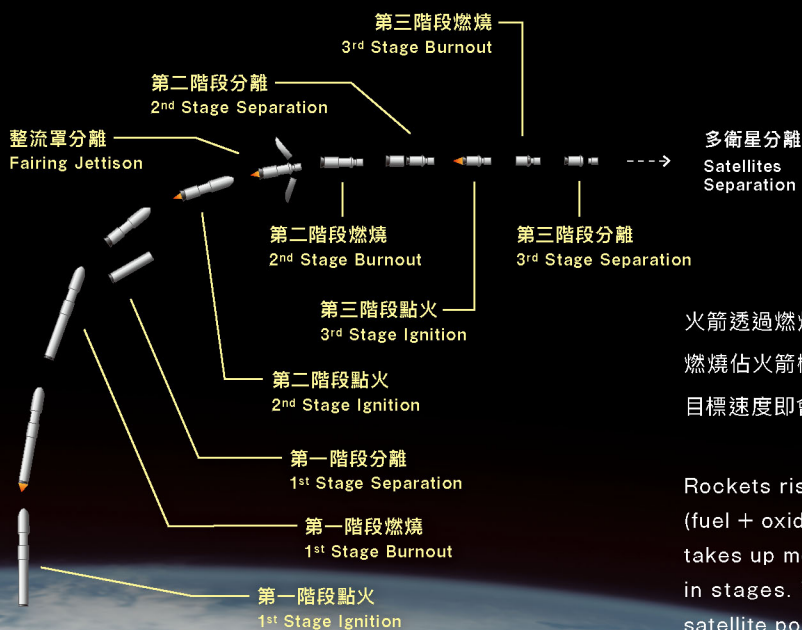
第三階段燃燒
3rd Stage Burnout

第二階段分離
2nd Stage Separation

整流罩分離
Fairing Jettison

多衛星分離
Satellites Separation

第二階段燃燒
2nd Stage Burnout

第三階段分離
3rd Stage Separation

第三階段點火
3rd Stage Ignition

第二階段點火
2nd Stage Ignition

第一階段分離
1st Stage Separation

第一階段燃燒
1st Stage Burnout

第一階段點火
1st Stage Ignition

火箭透過燃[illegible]
燃燒佔火箭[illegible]
目標速度即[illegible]

Rockets ris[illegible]
(fuel + oxid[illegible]
takes up m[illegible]
in stages. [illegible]
satellite po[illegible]